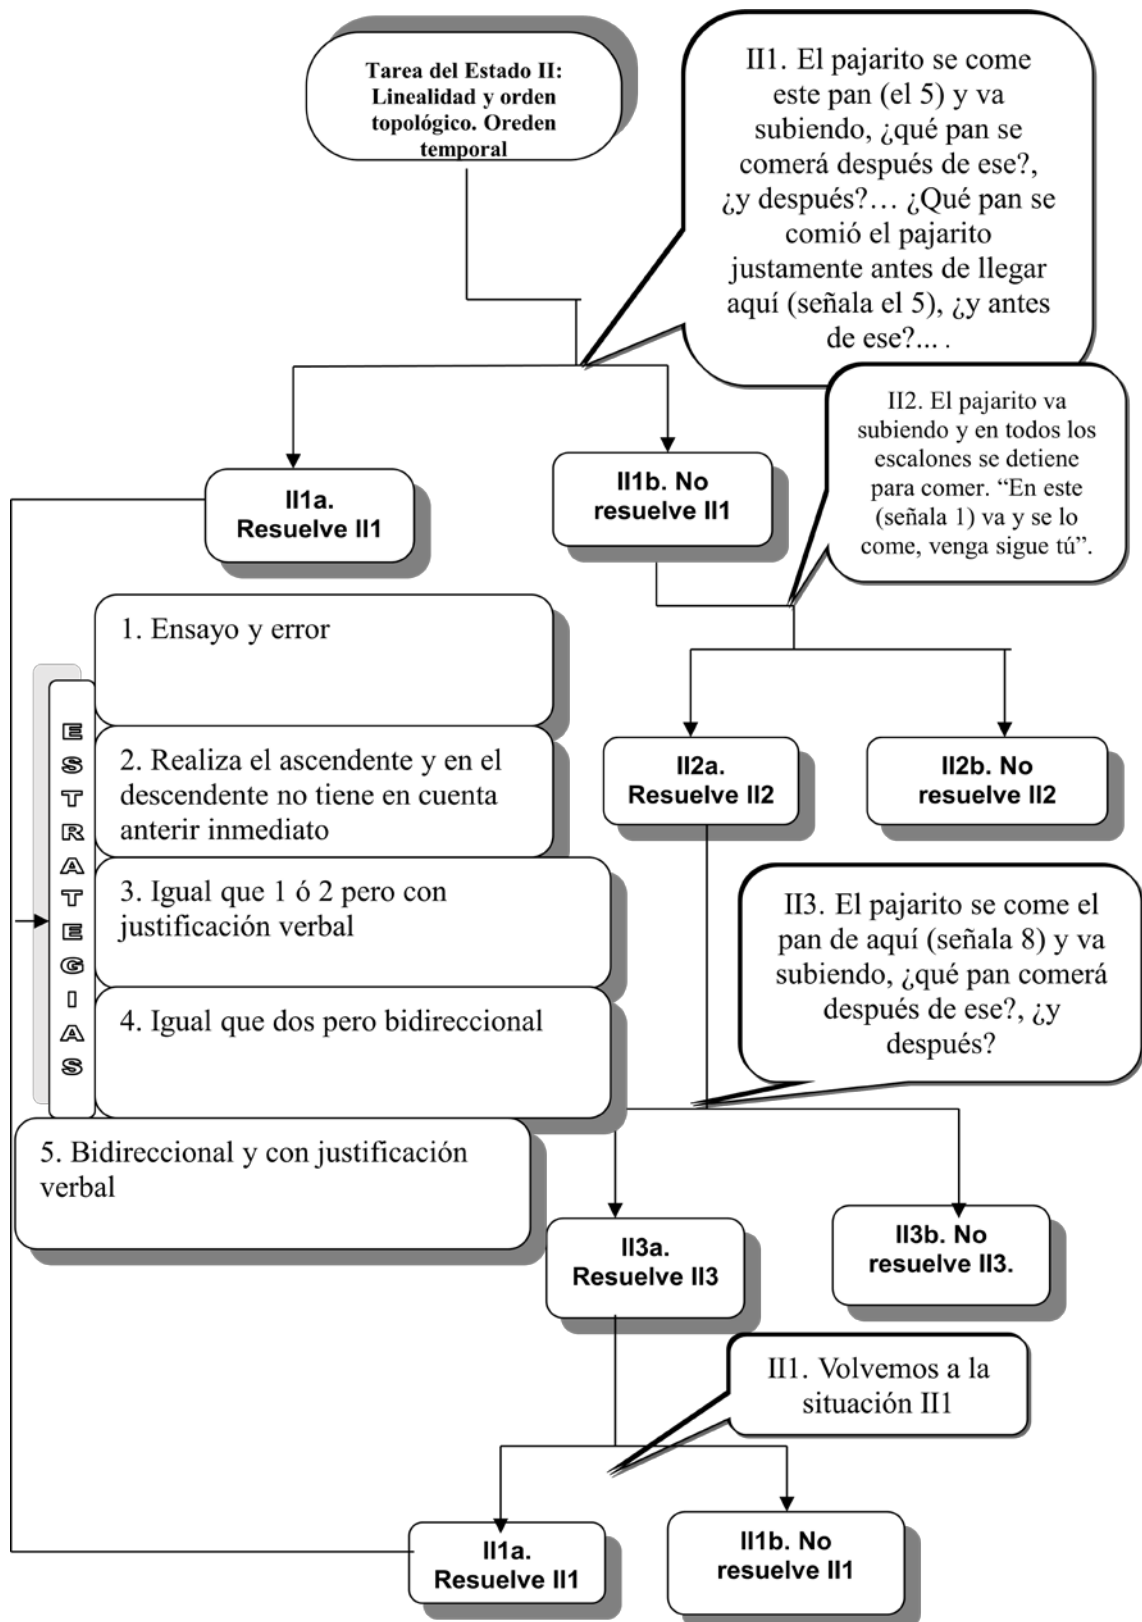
Tarea del Estado II: Linealidad y orden topológico. Oreden temporal

II1. El pajarito se come este pan (el 5) y va subiendo, ¿qué pan se comerá después de ese?, ¿y después?… ¿Qué pan se comió el pajarito justamente antes de llegar aquí (señala el 5), ¿y antes de ese?... .

II1a. Resuelve II1

II1b. No resuelve II1

II2. El pajarito va subiendo y en todos los escalones se detiene para comer. “En este (señala 1) va y se lo come, venga sigue tú”.

ESTRATEGIAS

1. Ensayo y error

2. Realiza el ascendente y en el descendente no tiene en cuenta anterir inmediato

3. Igual que 1 ó 2 pero con justificación verbal

4. Igual que dos pero bidireccional

5. Bidireccional y con justificación verbal

II2a. Resuelve II2

II2b. No resuelve II2

II3. El pajarito se come el pan de aquí (señala 8) y va subiendo, ¿qué pan comerá después de ese?, ¿y después?

II3a. Resuelve II3

II3b. No resuelve II3.

II1. Volvemos a la situación II1

II1a. Resuelve II1

II1b. No resuelve II1